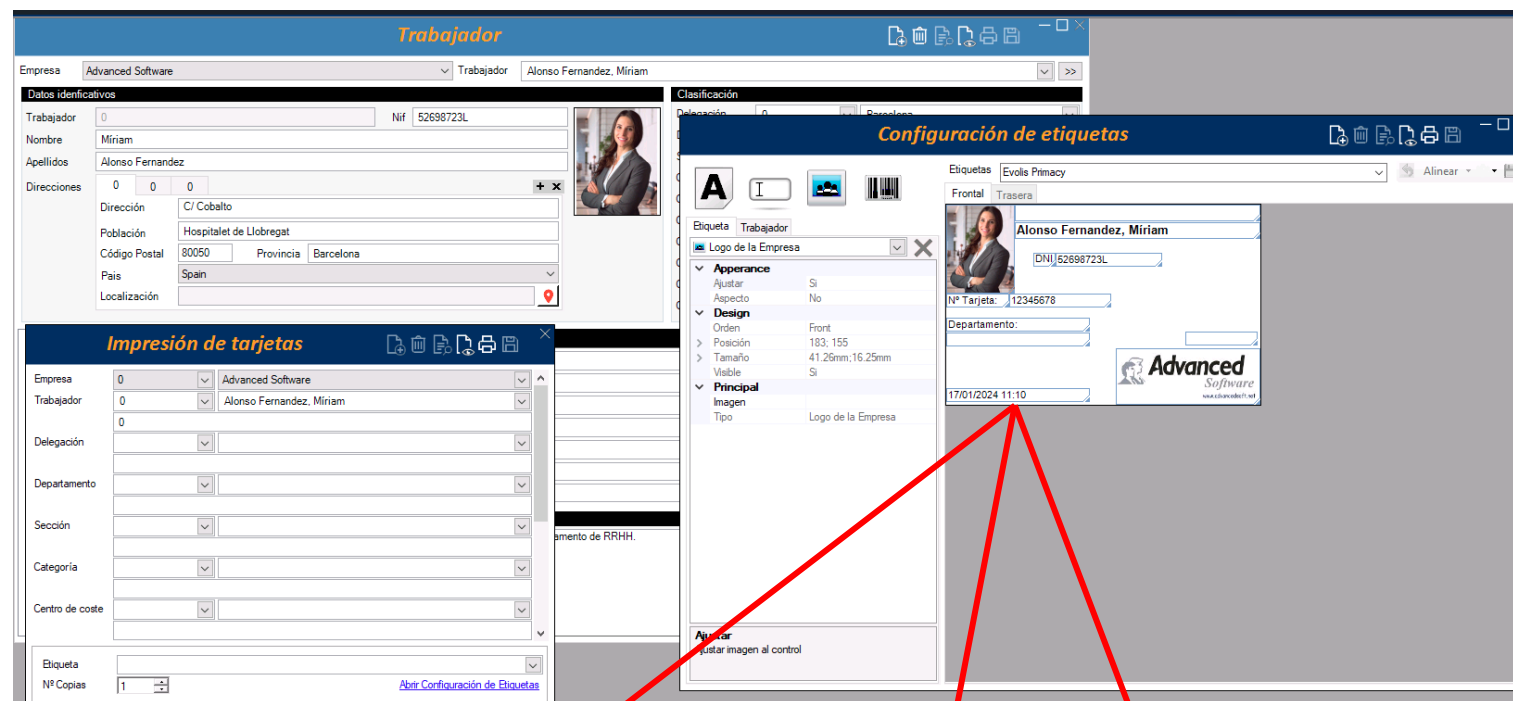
Trabajador

Empresa Advanced Software Trabajador Alonso Fernandez, Míriam >>

Datos idenficativos

Trabajador 0 Nif 52698723L
Nombre Míriam
Apellidos Alonso Fernandez
Direcciones 0 0 0 + ×
Dirección C/ Cobalto
Población Hospitalet de Llobregat
Código Postal 80050 Provincia Barcelona
Pais Spain
Localización

Clasificación
Delegación 0 Barcelona

amento de RRHH.

Impresión de tarjetas

Empresa 0 Advanced Software
Trabajador 0 Alonso Fernandez, Míriam
0
Delegación
Departamento
Sección
Categoría
Centro de coste

Etiqueta
Nº Copias 1 Abrir Configuración de Etiquetas

Configuración de etiquetas

A

Etiquetas Evolis Primacy Alinear

Frontal Trasera

Etiqueta Trabajador

Logo de la Empresa

| Apperance | |
|---|---|
| Ajustar | Si |
| Aspecto | No |
| Design | |
| Orden | Front |
| Posición | 183; 155 |
| Tamaño | 41.26mm;16.25mm |
| Visible | Si |
| Principal | |
| Imagen | |
| Tipo | Logo de la Empresa |

Ajustar
Ajustar imagen al control

Alonso Fernandez, Míriam
DNI: 52698723L
Nº Tarjeta: 12345678
Departamento:
17/01/2024 11:10
Advanced Software
www.advancedsoft.net